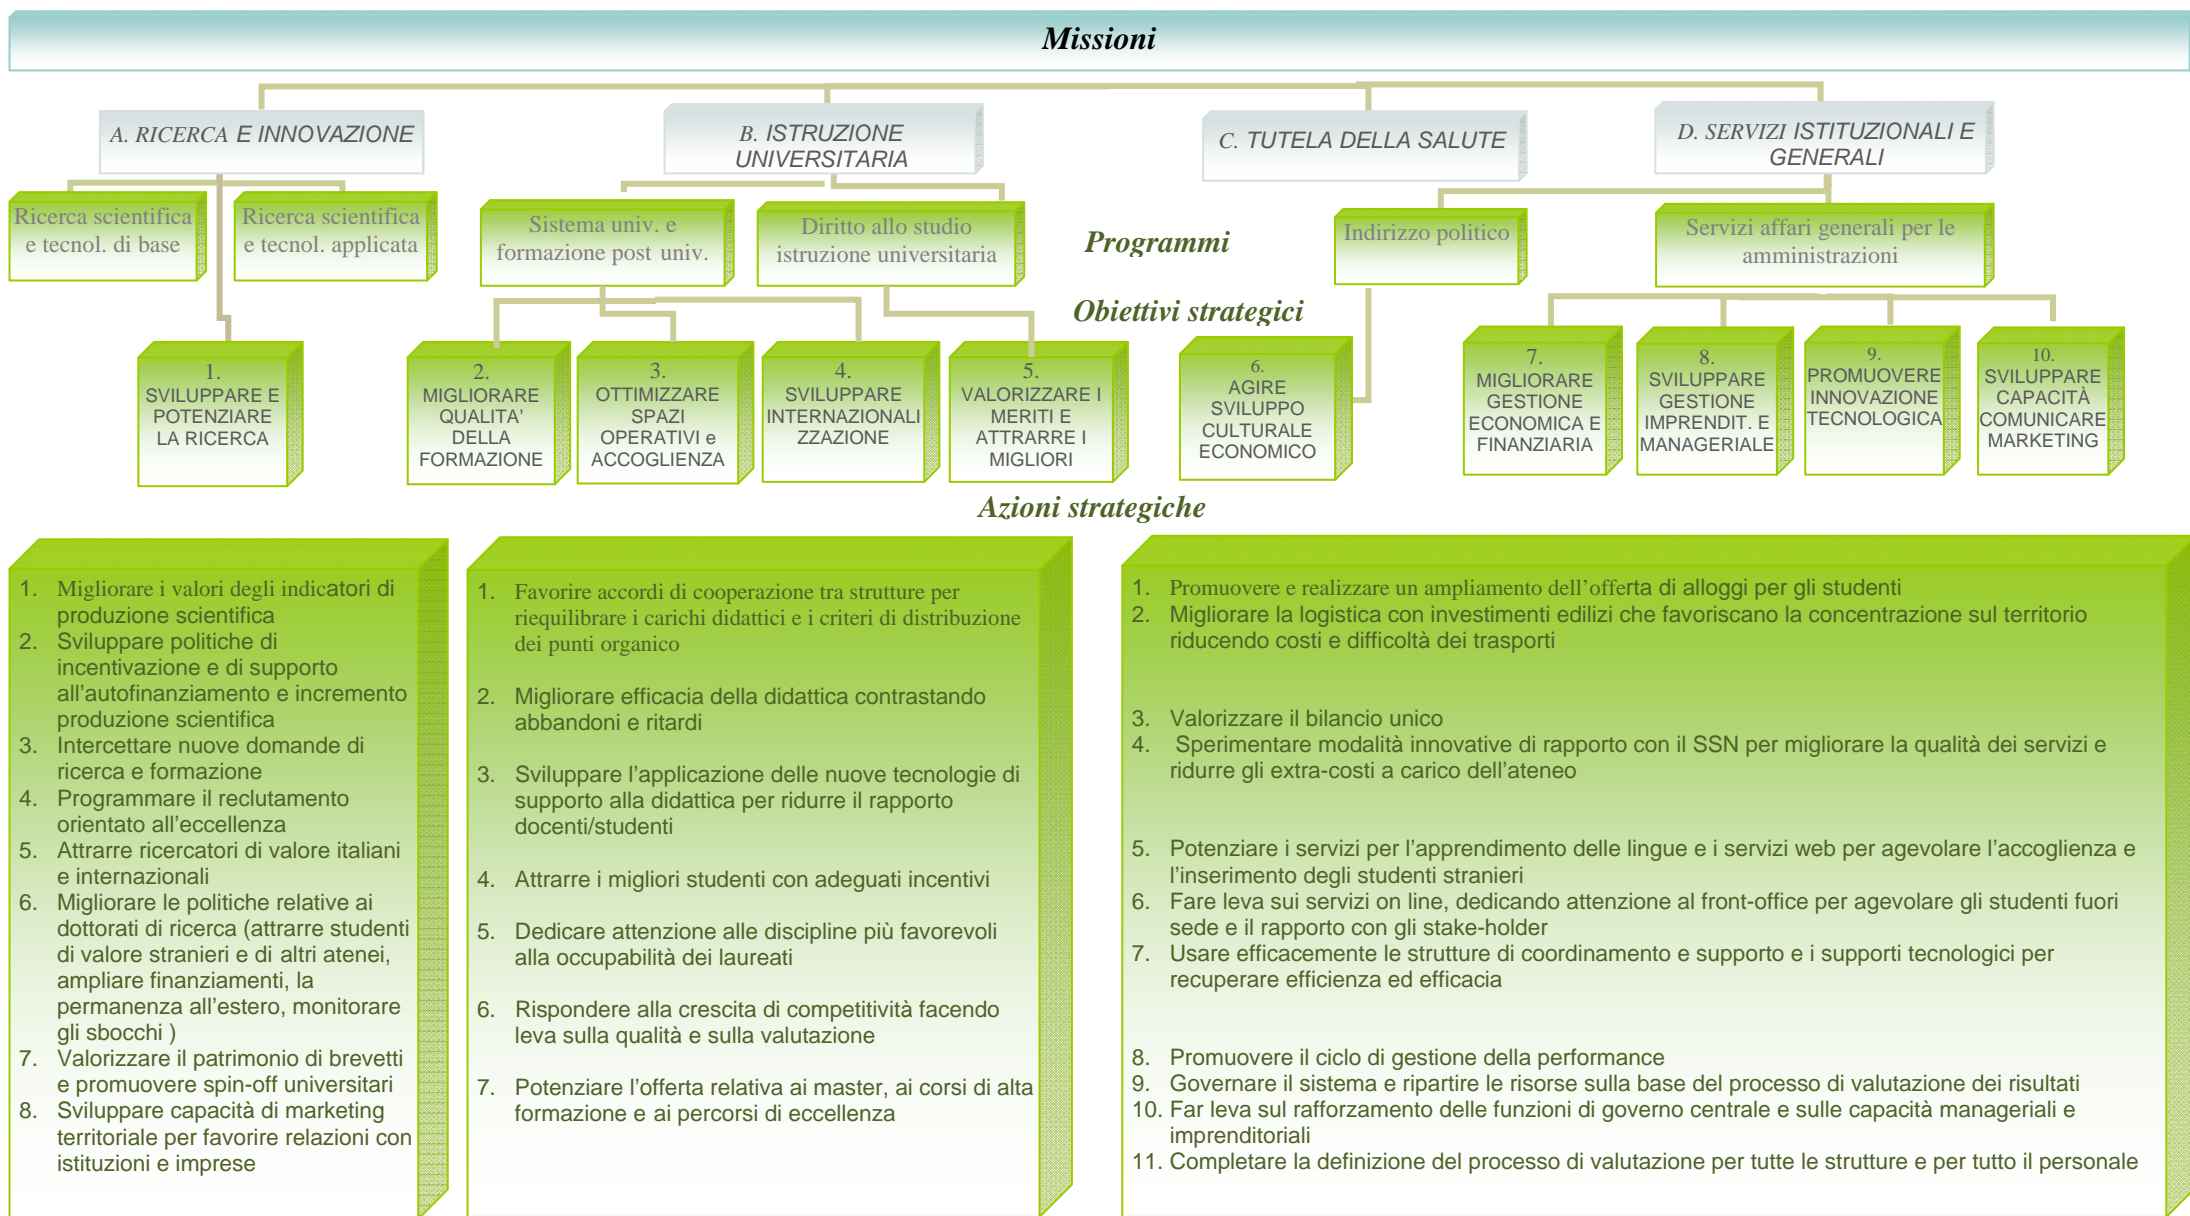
Missioni

A. RICERCA E INNOVAZIONE

B. ISTRUZIONE UNIVERSITARIA

C. TUTELA DELLA SALUTE

D. SERVIZI ISTITUZIONALI E GENERALI

Ricerca scientifica e tecnol. di base

Ricerca scientifica e tecnol. applicata

Sistema univ. e formazione post univ.

Diritto allo studio istruzione universitaria

Programmi

Indirizzo politico

Servizi affari generali per le amministrazioni

Obiettivi strategici

1. SVILUPPARE E POTENZIARE LA RICERCA

2. MIGLIORARE QUALITA' DELLA FORMAZIONE

3. OTTIMIZZARE SPAZI OPERATIVI e ACCOGLIENZA

4. SVILUPPARE INTERNAZIONALIZZAZIONE

5. VALORIZZARE I MERITI E ATTRARRE I MIGLIORI

6. AGIRE SVILUPPO CULTURALE ECONOMICO

7. MIGLIORARE GESTIONE ECONOMICA E FINANZIARIA

8. SVILUPPARE GESTIONE IMPRENDIT. E MANAGERIALE

9. PROMUOVERE INNOVAZIONE TECNOLOGICA

10. SVILUPPARE CAPACITÀ COMUNICARE MARKETING

Azioni strategiche

1. Migliorare i valori degli indicatori di produzione scientifica
2. Sviluppare politiche di incentivazione e di supporto all'autofinanziamento e incremento produzione scientifica
3. Intercettare nuove domande di ricerca e formazione
4. Programmare il reclutamento orientato all'eccellenza
5. Attrarre ricercatori di valore italiani e internazionali
6. Migliorare le politiche relative ai dottorati di ricerca (attrarre studenti di valore stranieri e di altri atenei, ampliare finanziamenti, la permanenza all'estero, monitorare gli sbocchi )
7. Valorizzare il patrimonio di brevetti e promuovere spin-off universitari
8. Sviluppare capacità di marketing territoriale per favorire relazioni con istituzioni e imprese

1. Favorire accordi di cooperazione tra strutture per riequilibrare i carichi didattici e i criteri di distribuzione dei punti organico

2. Migliorare efficacia della didattica contrastando abbandoni e ritardi

3. Sviluppare l'applicazione delle nuove tecnologie di supporto alla didattica per ridurre il rapporto docenti/studenti

4. Attrarre i migliori studenti con adeguati incentivi

5. Dedicare attenzione alle discipline più favorevoli alla occupabilità dei laureati

6. Rispondere alla crescita di competitività facendo leva sulla qualità e sulla valutazione

7. Potenziare l'offerta relativa ai master, ai corsi di alta formazione e ai percorsi di eccellenza

1. Promuovere e realizzare un ampliamento dell'offerta di alloggi per gli studenti
2. Migliorare la logistica con investimenti edilizi che favoriscano la concentrazione sul territorio riducendo costi e difficoltà dei trasporti

3. Valorizzare il bilancio unico
4. Sperimentare modalità innovative di rapporto con il SSN per migliorare la qualità dei servizi e ridurre gli extra-costi a carico dell'ateneo

5. Potenziare i servizi per l'apprendimento delle lingue e i servizi web per agevolare l'accoglienza e l'inserimento degli studenti stranieri
6. Fare leva sui servizi on line, dedicando attenzione al front-office per agevolare gli studenti fuori sede e il rapporto con gli stake-holder
7. Usare efficacemente le strutture di coordinamento e supporto e i supporti tecnologici per recuperare efficienza ed efficacia

8. Promuovere il ciclo di gestione della performance
9. Governare il sistema e ripartire le risorse sulla base del processo di valutazione dei risultati
10. Far leva sul rafforzamento delle funzioni di governo centrale e sulle capacità manageriali e imprenditoriali
11. Completare la definizione del processo di valutazione per tutte le strutture e per tutto il personale